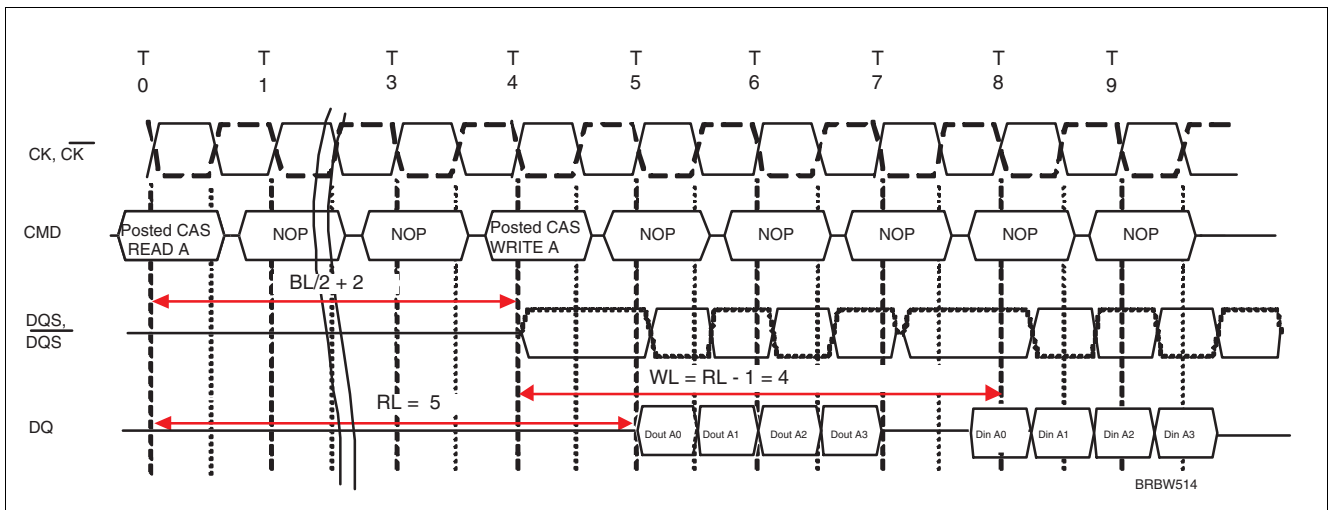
T0 T1 T3 T4 T5 T6 T7 T8 T9

$CK, \overline{CK}$

CMD

Posted CAS READ A

NOP

NOP

Posted CAS WRITE A

NOP

NOP

NOP

NOP

NOP

BL/2 + 2

$\overline{DQS}$, DQS

WL = RL - 1 = 4

RL = 5

DQ

Dout A0

Dout A1

Dout A2

Dout A3

Din A0

Din A1

Din A2

Din A3

BRBW514